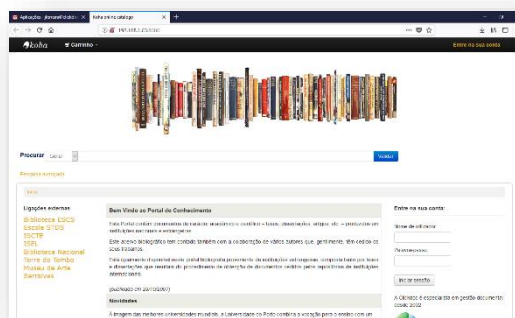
Aplicações - jdsmarell dobido × | Koha online catalogo × | +

koha | Carrinho | Entre na sua conta

Procurar | Catal | Validar

Pesquisa avançada

Início

Ligações externas
Biblioteca ESCS
Escola STDS
ISCTE
ISEL
Biblioteca Nacional
Torre do Tombo
Museu de Arte
Serralves

Bem Vindo ao Portal do Conhecimento

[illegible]

Este acervo bibliográfico tem contado também com a colaboração de vários autores que, gentilmente, têm cedido os seus trabalhos.

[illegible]

(publicado em 20/11/2007)

Novidades

À imagem das melhores universidades mundiais, a Universidade do Porto combina a vocação para o ensino com um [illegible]

Entre na sua conta:

Nome de utilizador:

Palavra-passe:

Iniciar sessão

A Cilindro é especializada em gestão documental desde 2002